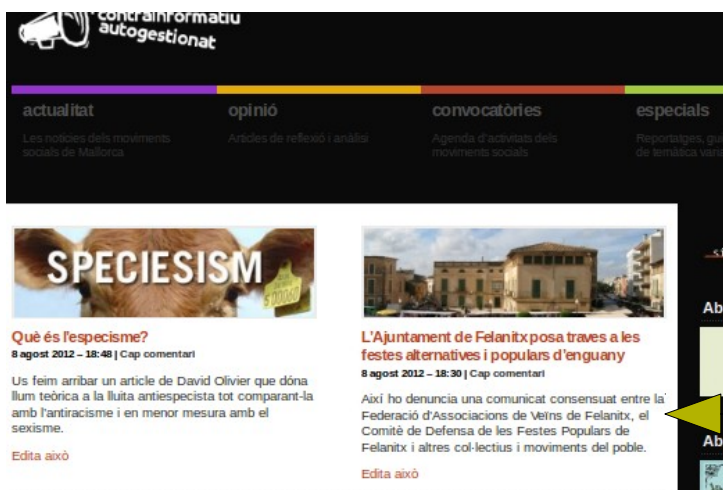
contrainformatiu autogestionat

actualitat
Les notícies dels moviments socials de Mallorca

opinió
Articles de reflexió i anàlisi

convocatòries
Agenda d'activitats dels moviments socials

especials
Reportatges, gu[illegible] de temàtica vari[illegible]

SPECIESISM

Què és l'especisme?
8 agost 2012 – 18:48 | Cap comentari
Us feim arribar un article de David Olivier que dóna llum teòrica a la lluita antiespecista tot comparant-la amb l'antiracisme i en menor mesura amb el sexisme.
Edita això

L'Ajuntament de Felanitx posa traves a les festes alternatives i populars d'enguany
8 agost 2012 – 18:30 | Cap comentari
Així ho denuncia una comunicat consensuat entre la Federació d'Associacions de Veïns de Felanitx, el Comitè de Defensa de les Festes Populars de Felanitx i altres col·lectius i moviments del poble.
Edita això

Ab
Ab